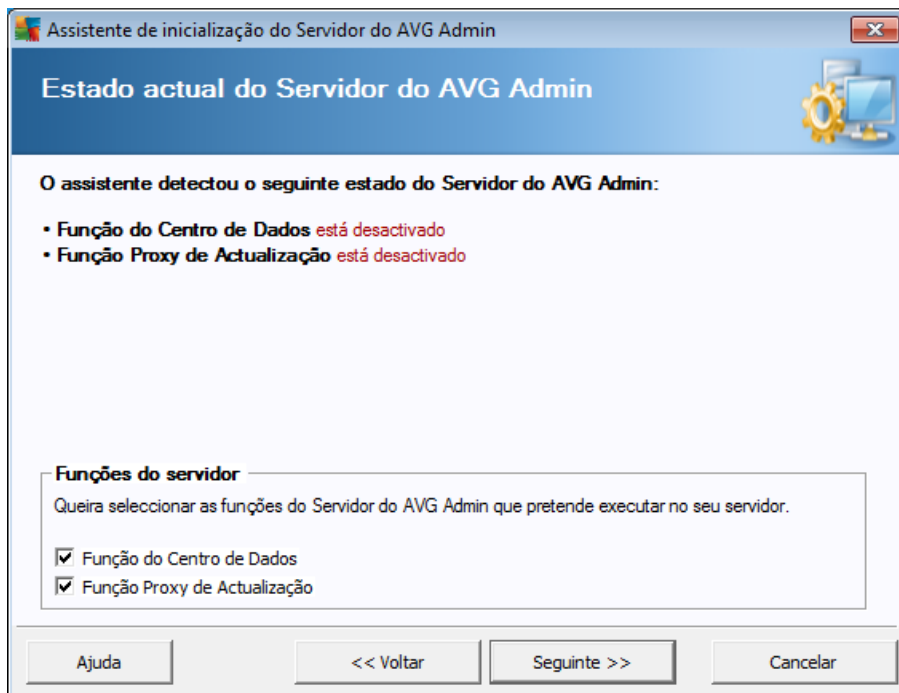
Assistente de inicialização do Servidor do AVG Admin

Estado actual do Servidor do AVG Admin

O assistente detectou o seguinte estado do Servidor do AVG Admin:

• Função do Centro de Dados está desactivado
• Função Proxy de Actualização está desactivado

Funções do servidor

Queira seleccionar as funções do Servidor do AVG Admin que pretende executar no seu servidor.

☑ Função do Centro de Dados
☑ Função Proxy de Actualização

Ajuda | << Voltar | Seguinte >> | Cancelar